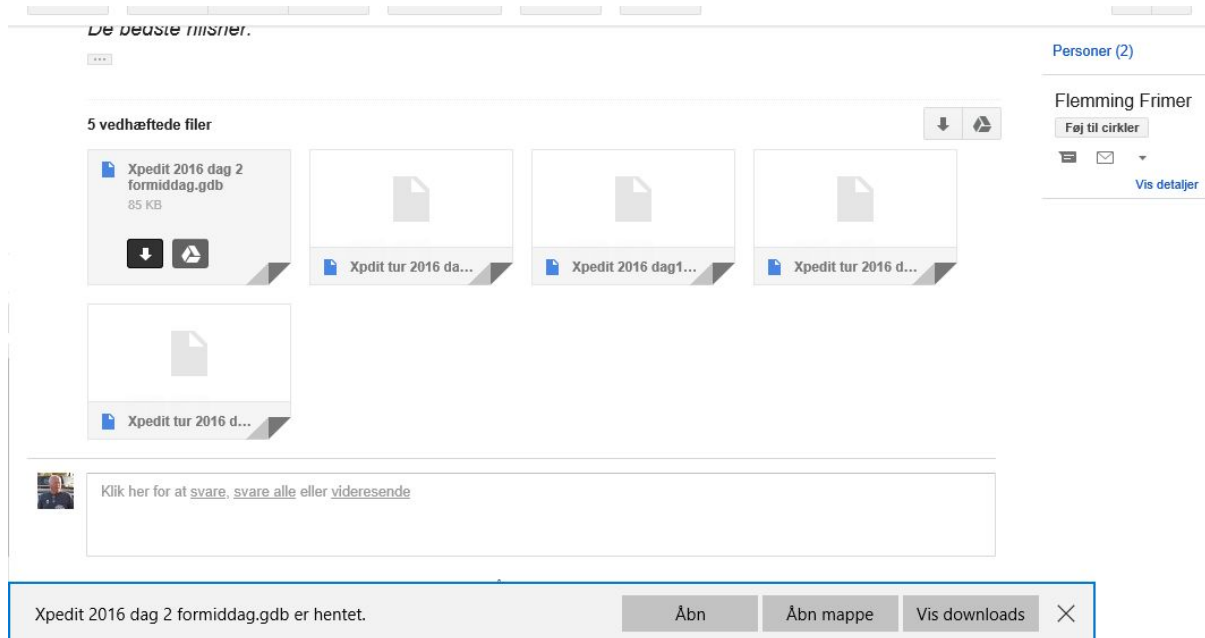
De bedste hilsner.

5 vedhæftede filer

Xpedit 2016 dag 2 formiddag.gdb
85 KB

Xpedit tur 2016 da...

Xpedit 2016 dag1...

Xpedit tur 2016 d...

Xpedit tur 2016 d...

Klik her for at svare, svare alle eller videresende

Personer (2)

Flemming Frimer
Føj til cirkler

Vis detaljer

Xpedit 2016 dag 2 formiddag.gdb er hentet.

Åbn

Åbn mappe

Vis downloads